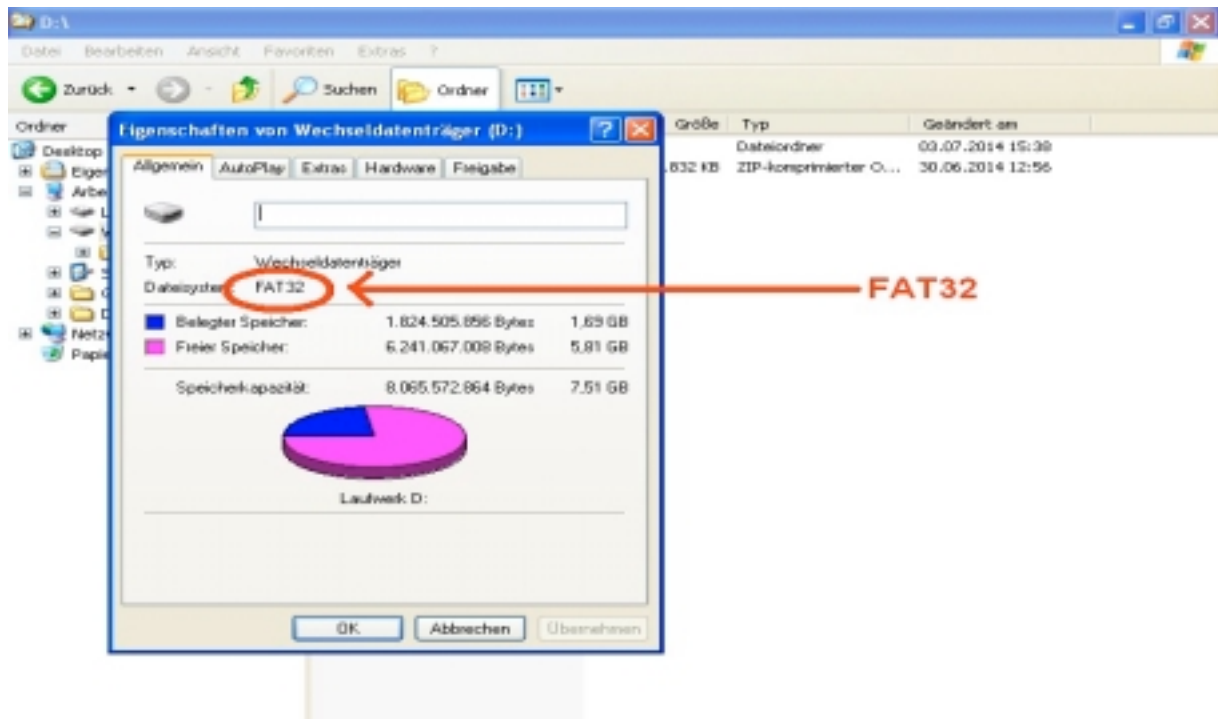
D:\

Datei Bearbeiten Ansicht Favoriten Extras ?

Zurück Suchen Ordner

Ordner

Desktop
Eigen
Arbe
L
N
Netzw
Papie

Größe Typ Geändert am
Dateiordner 03.07.2014 15:38
.832 KB ZIP-komprimierter O... 30.06.2014 12:56

Eigenschaften von Wechseldatenträger (D:)

Allgemein AutoPlay Extras Hardware Freigabe

Typ: Wechseldatenträger
Dateisystem: FAT32

Belegter Speicher: 1.824.505.856 Bytes 1,69 GB
Freier Speicher: 6.241.067.008 Bytes 5,81 GB

Speicherkapazität: 8.065.572.864 Bytes 7,51 GB

Laufwerk D:

OK Abbrechen Übernehmen

FAT32